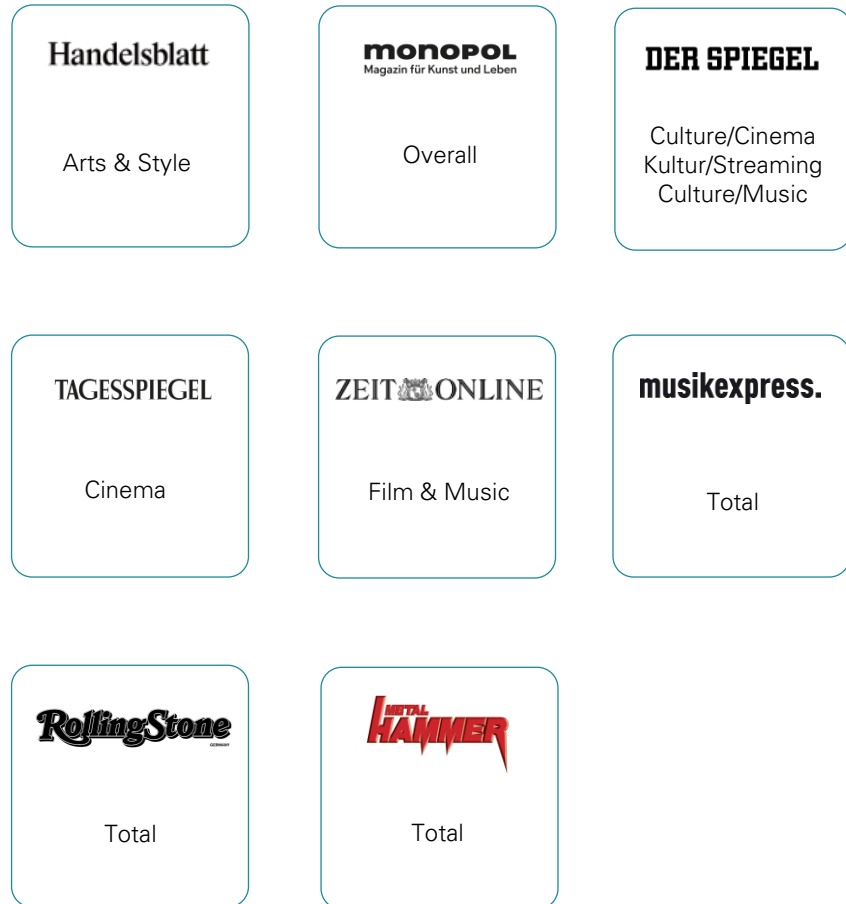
Handelsblatt

Arts & Style

monopol
Magazin für Kunst und Leben

Overall

DER SPIEGEL

Culture/Cinema
Kultur/Streaming
Culture/Music

TAGESSPIEGEL

Cinema

ZEIT ONLINE

Film & Music

musikexpress.

Total

RollingStone
GERMANY

Total

METAL
HAMMER

Total